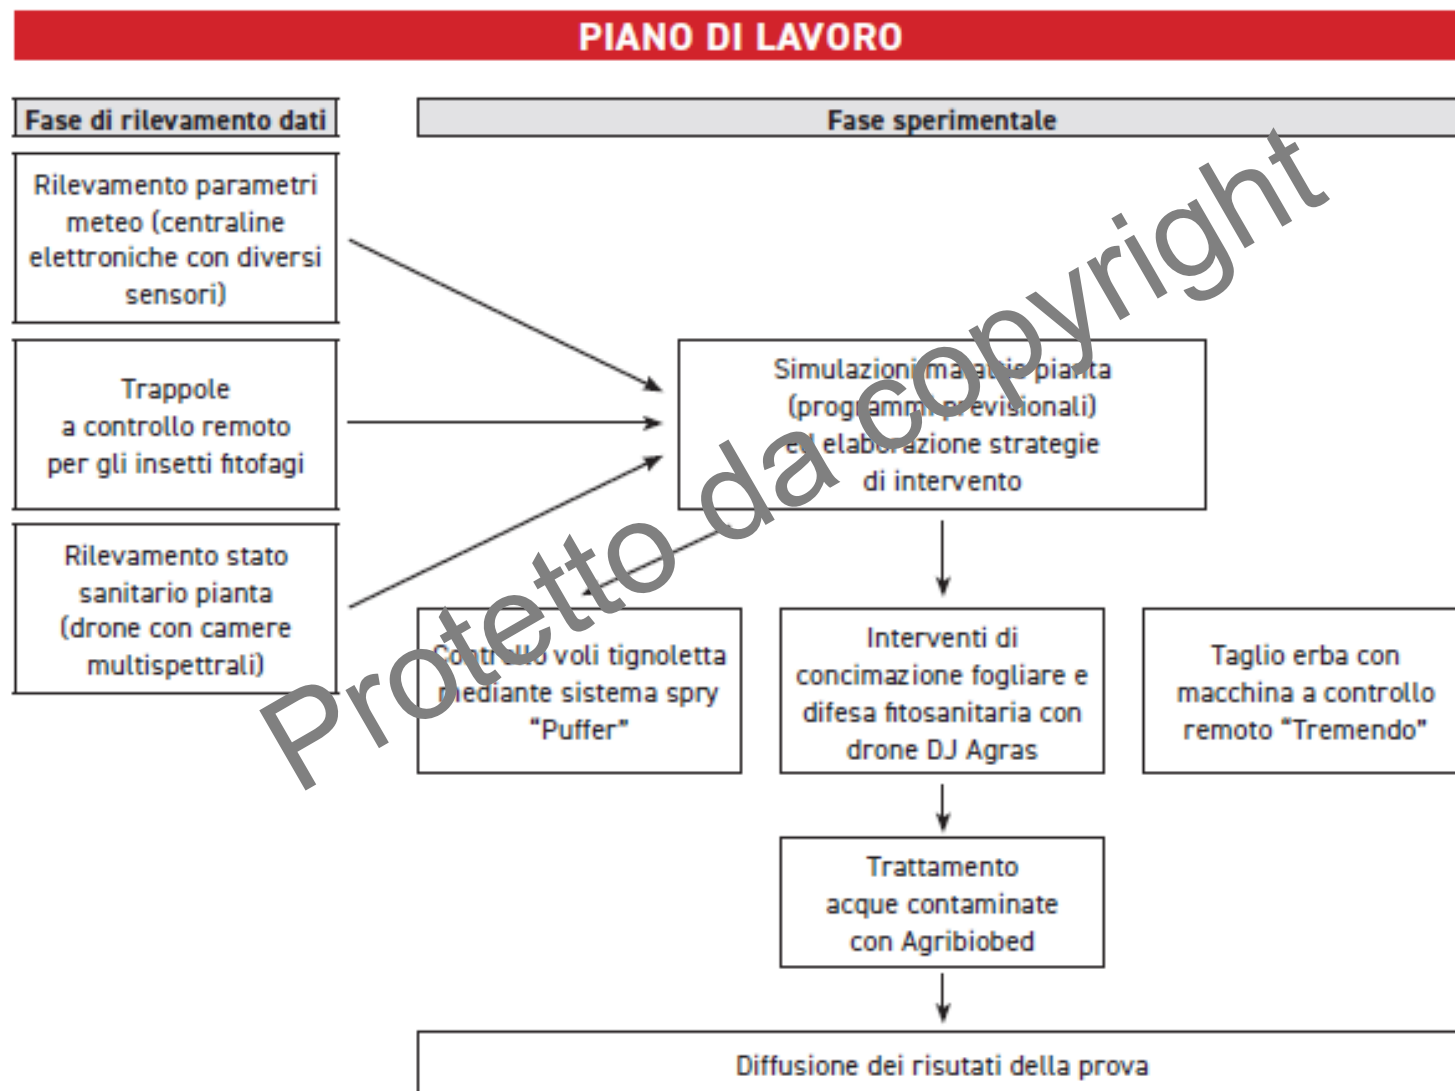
PIANO DI LAVORO

Fase di rilevamento dati

Fase sperimentale

Rilevamento parametri meteo (centraline elettroniche con diversi sensori)

Trappole a controllo remoto per gli insetti fitofagi

Rilevamento stato sanitario pianta (drone con camere multispettrali)

Simulazioni malattie pianta (programmi previsionali) ed elaborazione strategie di intervento

Controllo voli tignoletta mediante sistema spry "Puffer"

Interventi di concimazione fogliare e difesa fitosanitaria con drone DJ Agras

Taglio erba con macchina a controllo remoto "Tremendo"

Trattamento acque contaminate con Agribiobed

Diffusione dei risutati della prova

Protetto da copyright